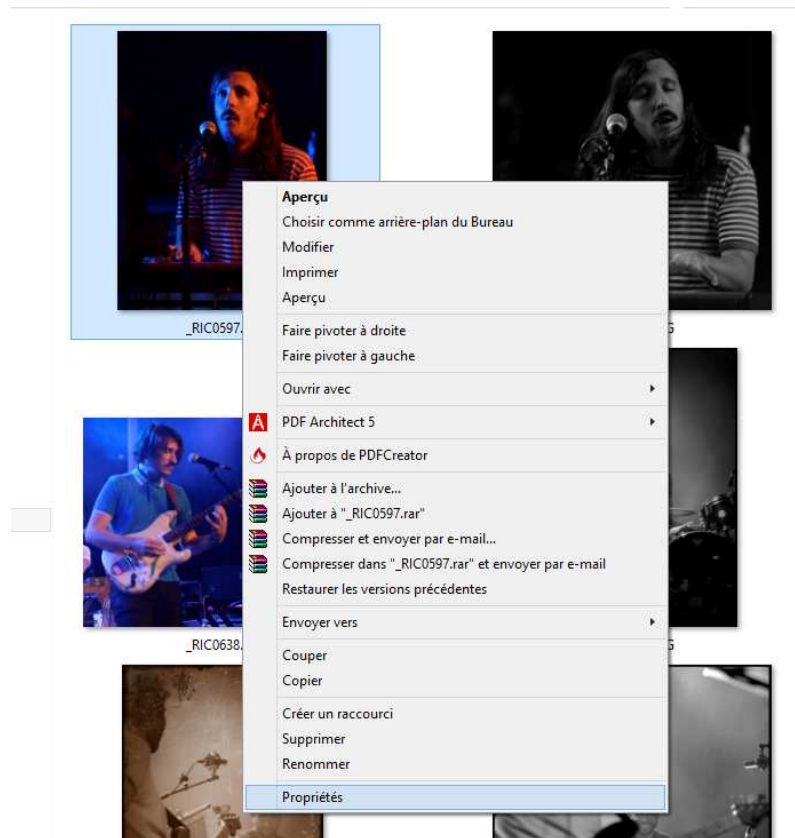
_RIC0597.

_RIC0638.

Aperçu
Choisir comme arrière-plan du Bureau
Modifier
Imprimer
Aperçu

Faire pivoter à droite
Faire pivoter à gauche

Ouvrir avec

PDF Architect 5

À propos de PDFCreator

Ajouter à l'archive...
Ajouter à "_RIC0597.rar"
Compresser et envoyer par e-mail...
Compresser dans "_RIC0597.rar" et envoyer par e-mail
Restaurer les versions précédentes

Envoyer vers

Couper
Copier

Créer un raccourci
Supprimer
Renommer

Propriétés